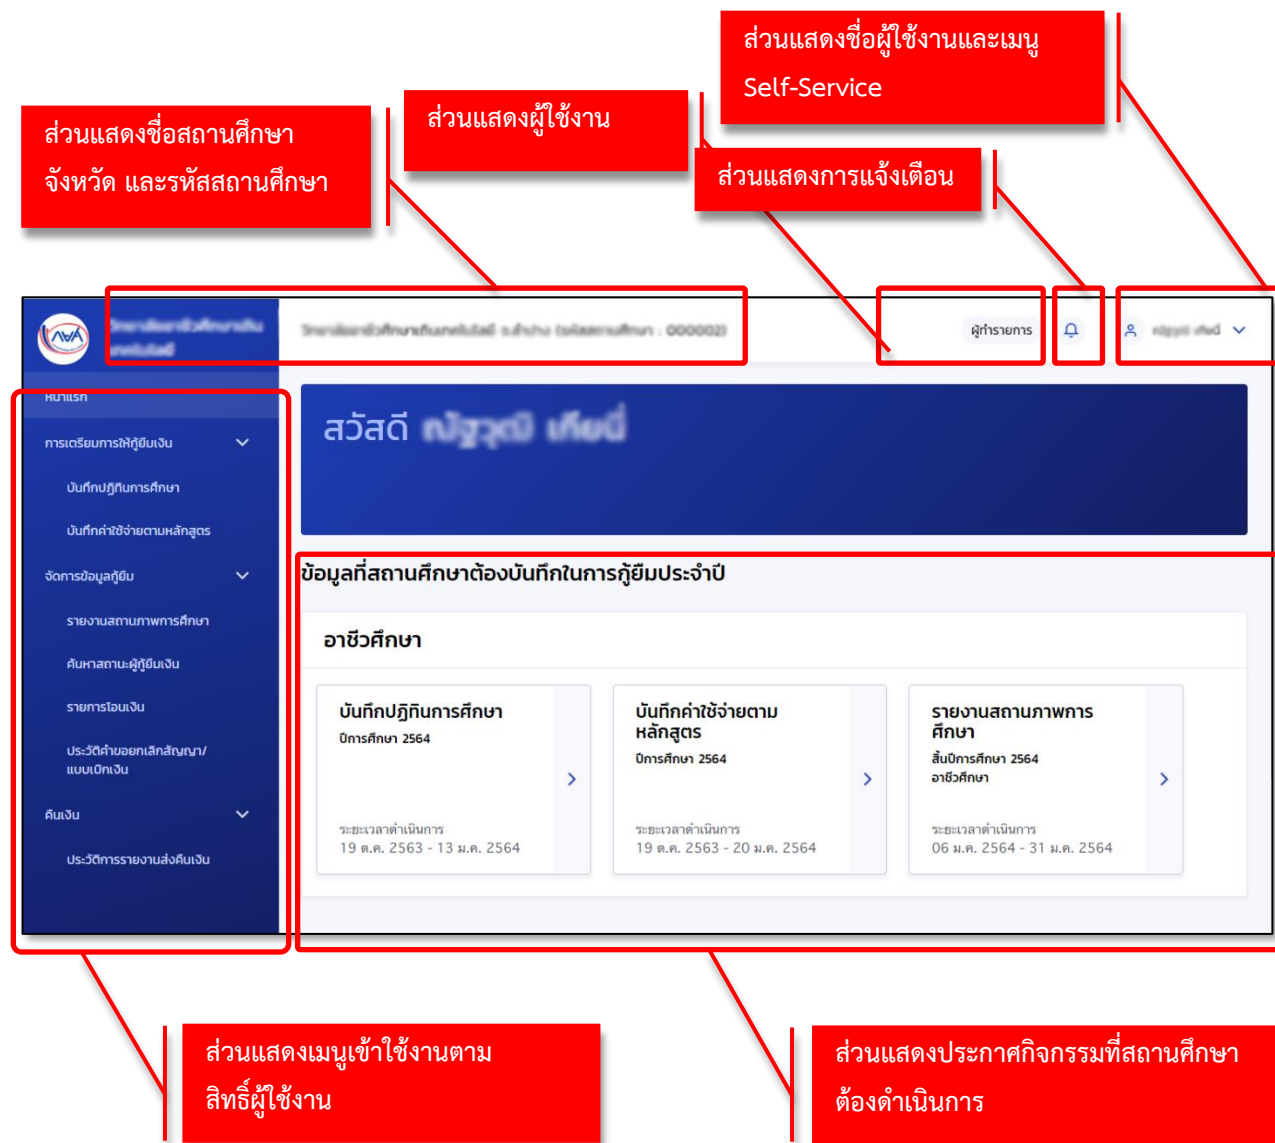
ส่วนแสดงชื่อผู้ใช้งานและเมนู Self-Service

ส่วนแสดงชื่อสถานศึกษา จังหวัด และรหัสสถานศึกษา

ส่วนแสดงผู้ใช้งาน

ส่วนแสดงการแจ้งเตือน

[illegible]

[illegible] (รหัสสถานศึกษา : 000002)

ผู้ทำรายการ

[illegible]

หน้าแรก

การเตรียมการให้กู้ยืมเงิน

บันทึกปฏิทินการศึกษา

บันทึกค่าใช้จ่ายตามหลักสูตร

จัดการข้อมูลกู้ยืม

รายงานสถานภาพการศึกษา

ค้นหาสถานะผู้กู้ยืมเงิน

รายการโอนเงิน

ประวัติคำขอยกเลิกสัญญา/แบบเบิกเงิน

คืนเงิน

ประวัติการรายงานส่งคืนเงิน

สวัสดี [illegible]

ข้อมูลที่สถานศึกษาต้องบันทึกในการกู้ยืมประจำปี

อาชีวศึกษา

บันทึกปฏิทินการศึกษา
ปีการศึกษา 2564
ระยะเวลาดำเนินการ
19 ต.ค. 2563 - 13 ม.ค. 2564

บันทึกค่าใช้จ่ายตามหลักสูตร
ปีการศึกษา 2564
ระยะเวลาดำเนินการ
19 ต.ค. 2563 - 20 ม.ค. 2564

รายงานสถานภาพการศึกษา
สิ้นปีการศึกษา 2564
อาชีวศึกษา
ระยะเวลาดำเนินการ
06 ม.ค. 2564 - 31 ม.ค. 2564

ส่วนแสดงเมนูเข้าใช้งานตามสิทธิ์ผู้ใช้งาน

ส่วนแสดงประกาศกิจกรรมที่สถานศึกษาต้องดำเนินการ